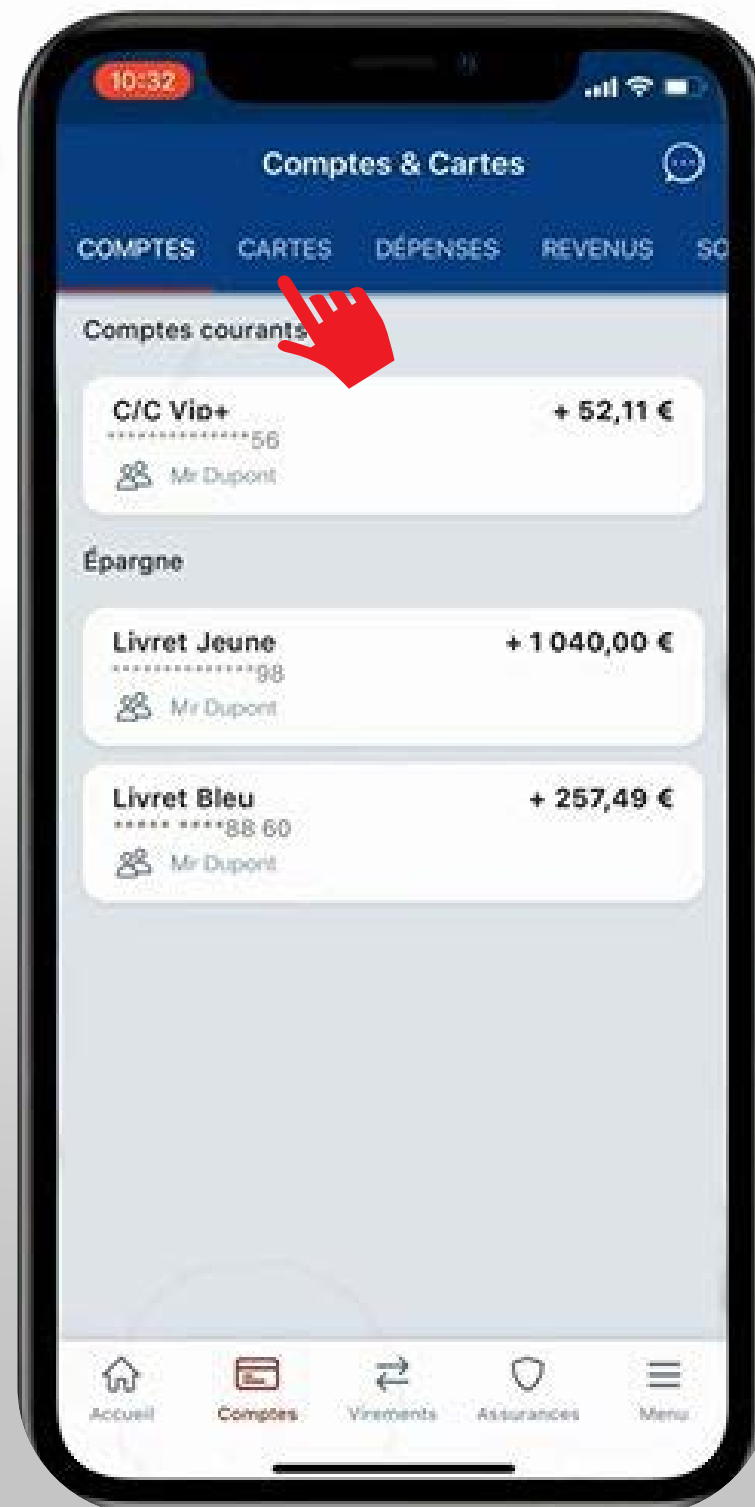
10:32

Comptes & Cartes

COMPTES CARTES DÉPENSES REVENUS SO

Comptes courants

C/C Vio+ + 52,11 €
***************56
Mr Dupont

Épargne

Livret Jeune + 1 040,00 €
***************98
Mr Dupont

Livret Bleu + 257,49 €
***** ****88 60
Mr Dupont

Accueil Comptes Virements Assurances Menu